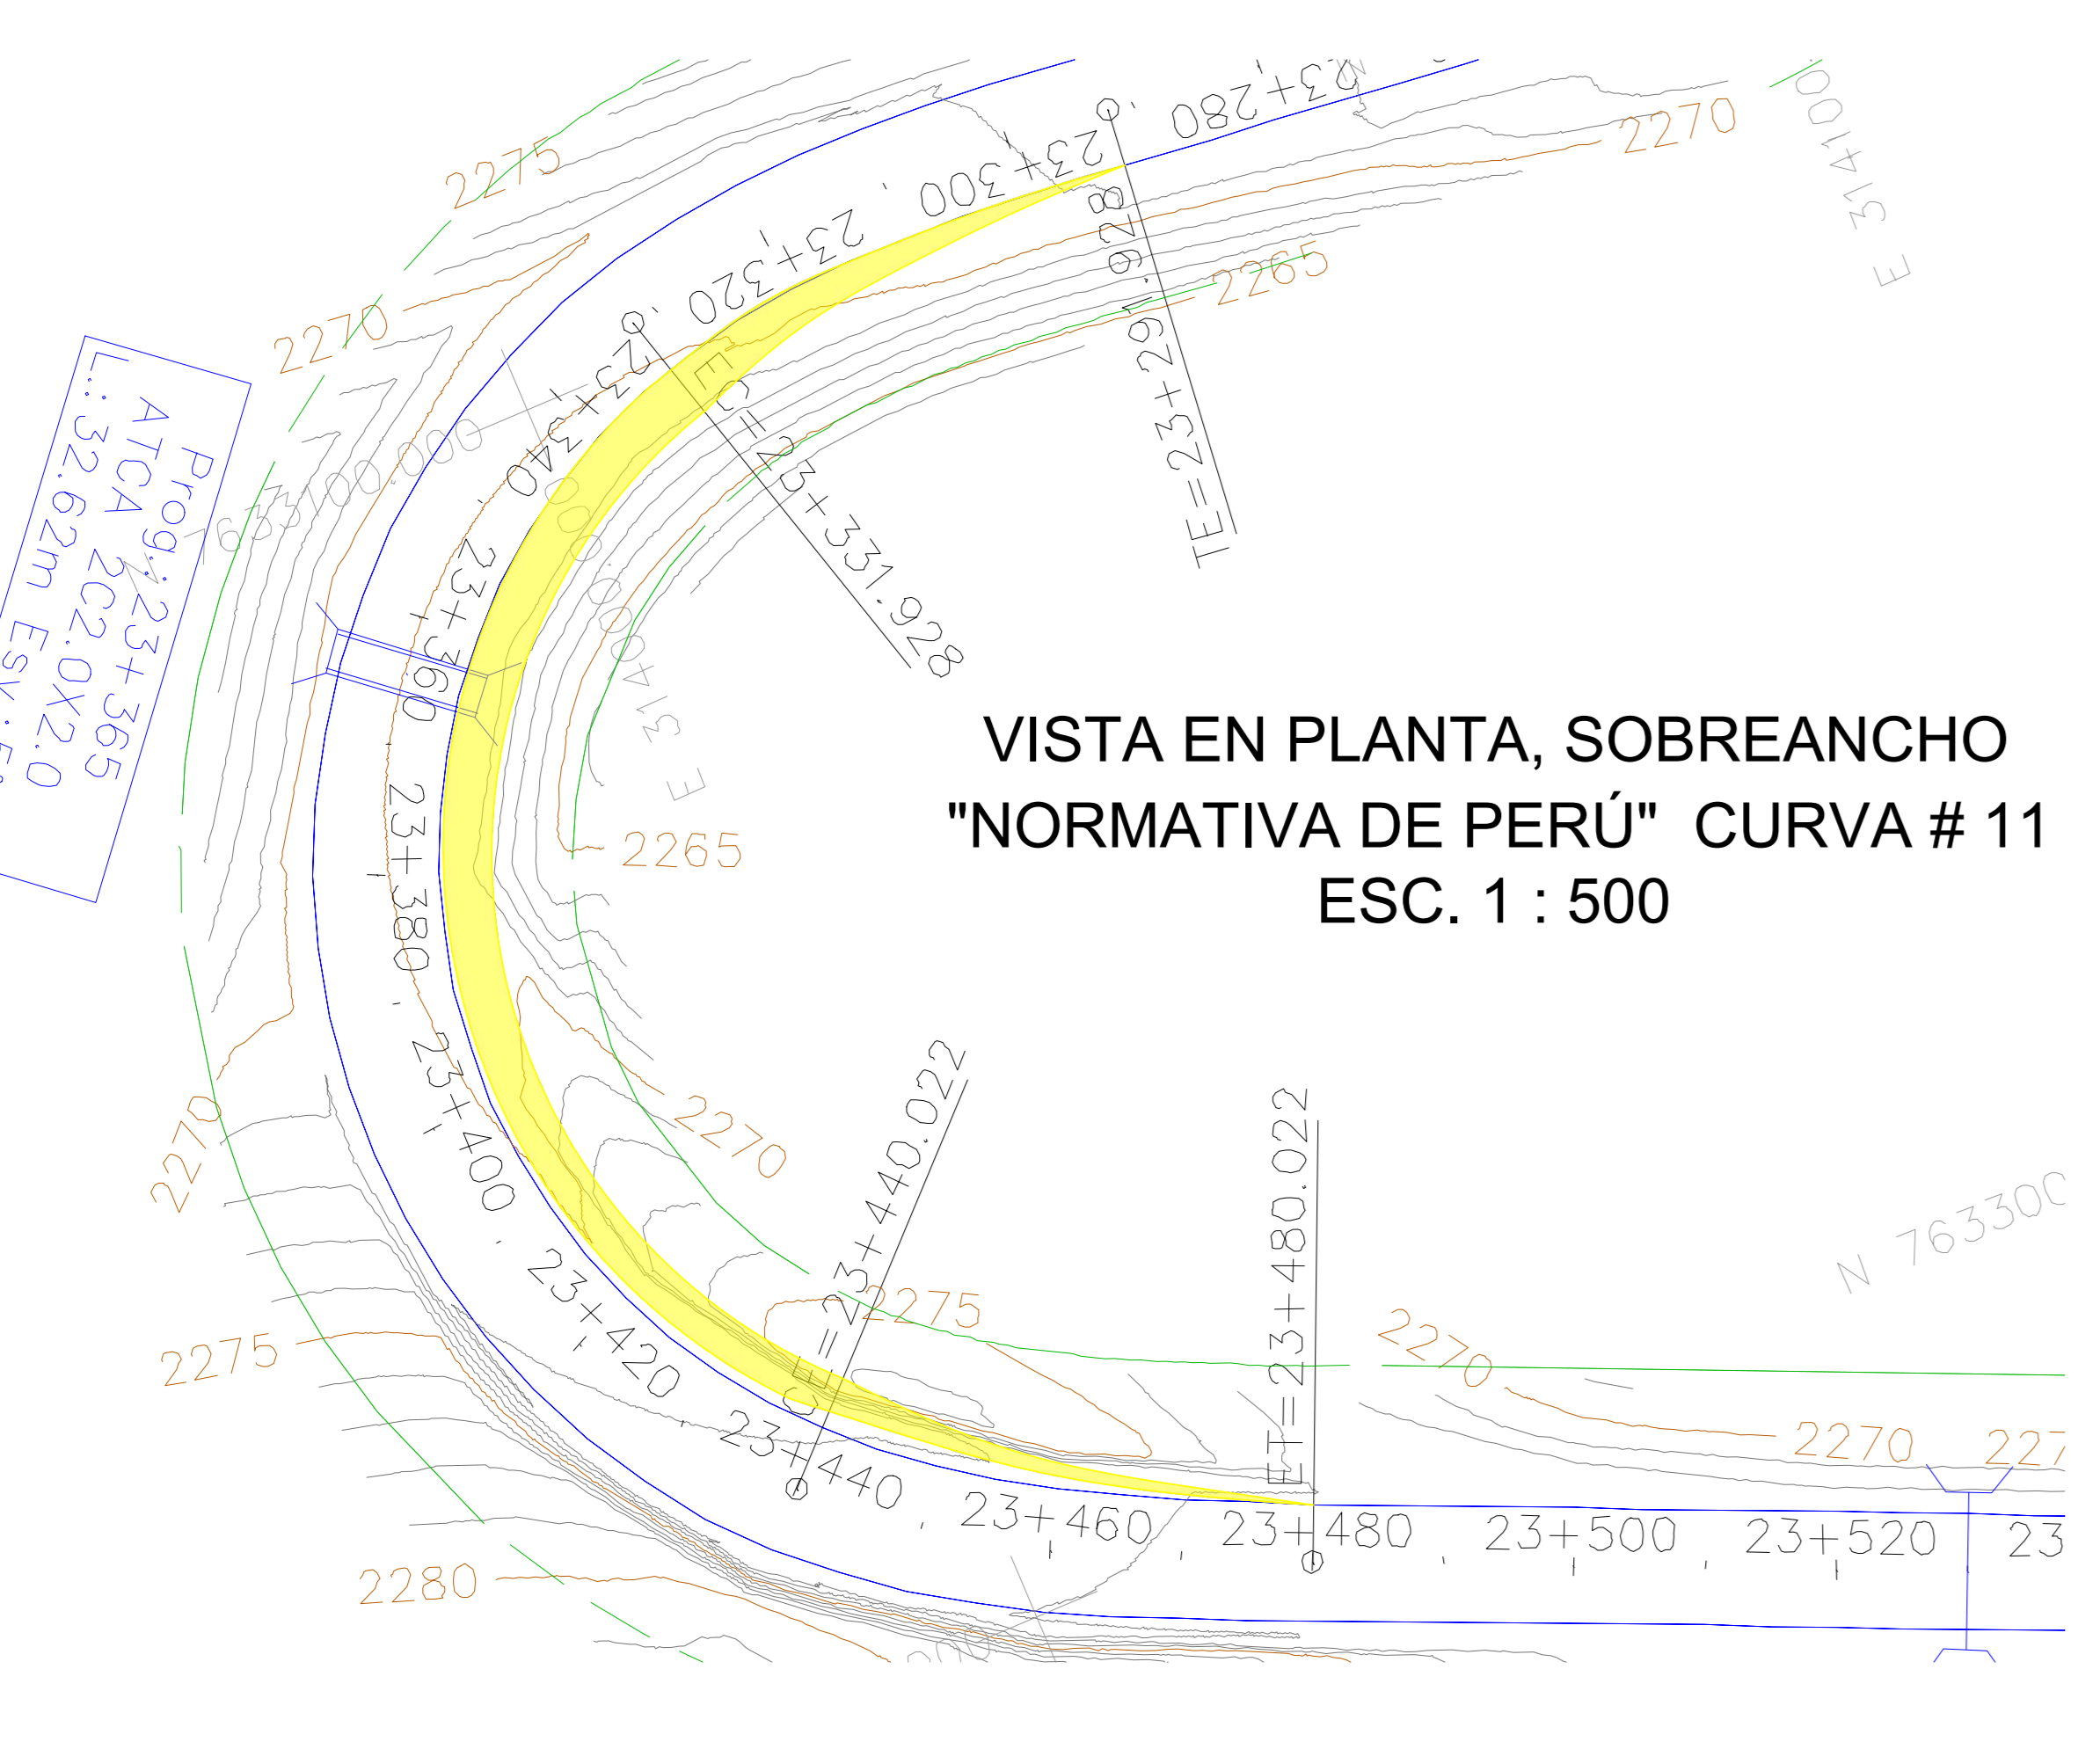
VISTA EN PLANTA, SOBREANCHO
"NORMATIVA DE PERÚ" CURVA # 11
ESC. 1 : 500

2275
2270
2270
2265
2265
2270
2270
2275
2275
2270
2270
2280
227

Prog.: 23+365
ATCA 2C2.0X2.0
L.: 32.62m Esv.:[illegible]

23+280
23+300
23+320
23+340
23+360
23+380
23+400
23+420
23+440
23+460
23+480
23+500
23+520
23

TE=23+291.928
EC=23+331.928
CE=23+440.022
ET=23+480.022

E 314100
E 314000
N 7633100.000
N 763300